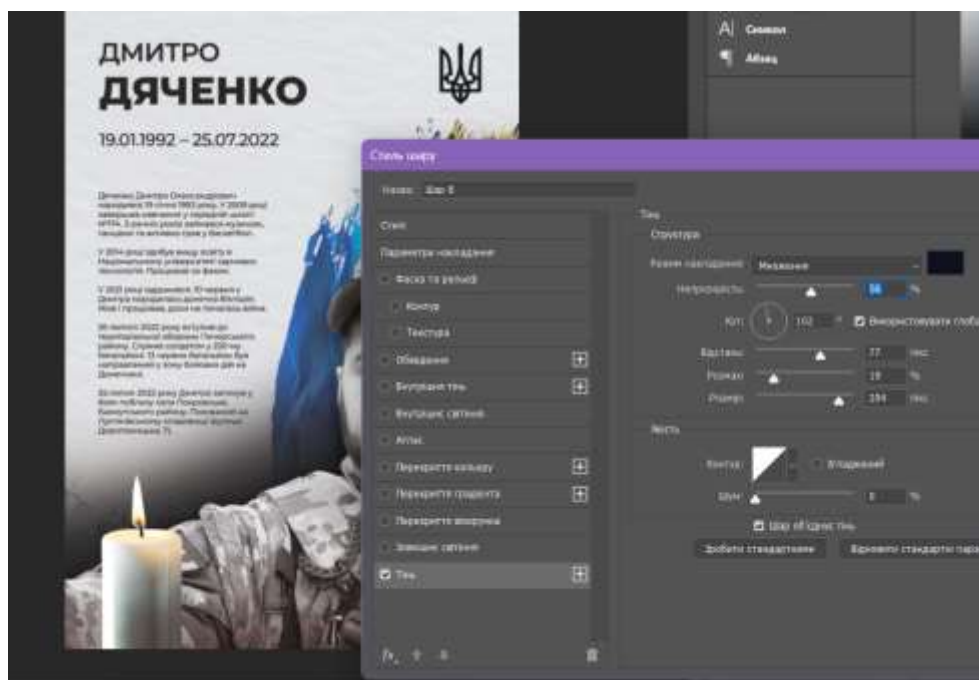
ДМИТРО
ДЯЧЕНКО
19.01.1992 – 25.07.2022

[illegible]

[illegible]

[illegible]

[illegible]

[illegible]

Символ
Абзац

Стиль шару
Назва: Шар 8
Стилі
Параметри накладання
Фаска та рельєф
Контур
Текстура
Обведення
Внутрішня тінь
Внутрішнє світіння
Атлас
Перекриття кольору
Перекриття градієнта
Перекриття візерунка
Зовнішнє світіння
Тінь
Тінь
Структура
Режим накладання: Множення
Непрозорість: 56 %
Кут: 102 ° Використовувати глоба
Відстань: 77 пікс
Розмах: 19 %
Розмір: 159 пікс
Якість
Контур: Згладжений
Шум: 0 %
Шар об'єднує тінь
Зробити стандартними
Відновити стандартні пар